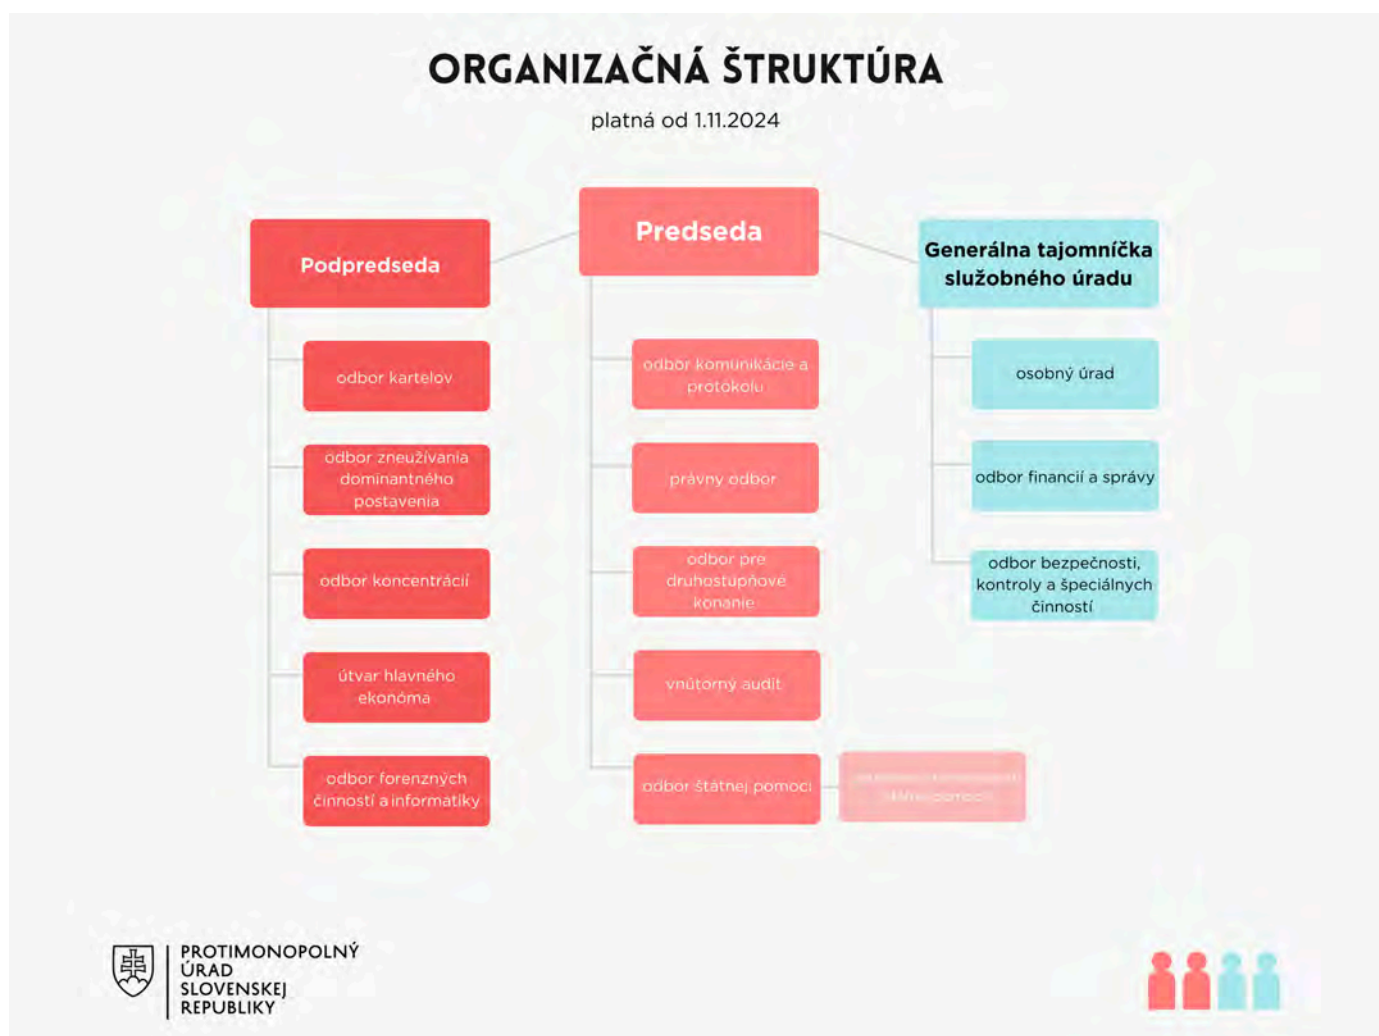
ORGANIZAČNÁ ŠTRUKTÚRA

platná od 1.11.2024

Podpredseda

Predseda

Generálna tajomníčka služobného úradu

odbor kartelov

odbor zneužívania dominantného postavenia

odbor koncentrácií

útvar hlavného ekonóma

odbor forenzných činností a informatiky

odbor komunikácie a protokolu

právny odbor

odbor pre druhostupňové konanie

vnútorný audit

odbor štátnej pomoci

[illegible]

osobný úrad

odbor financií a správy

odbor bezpečnosti, kontroly a špeciálnych činností

PROTIMONOPOLNÝ ÚRAD SLOVENSKEJ REPUBLIKY